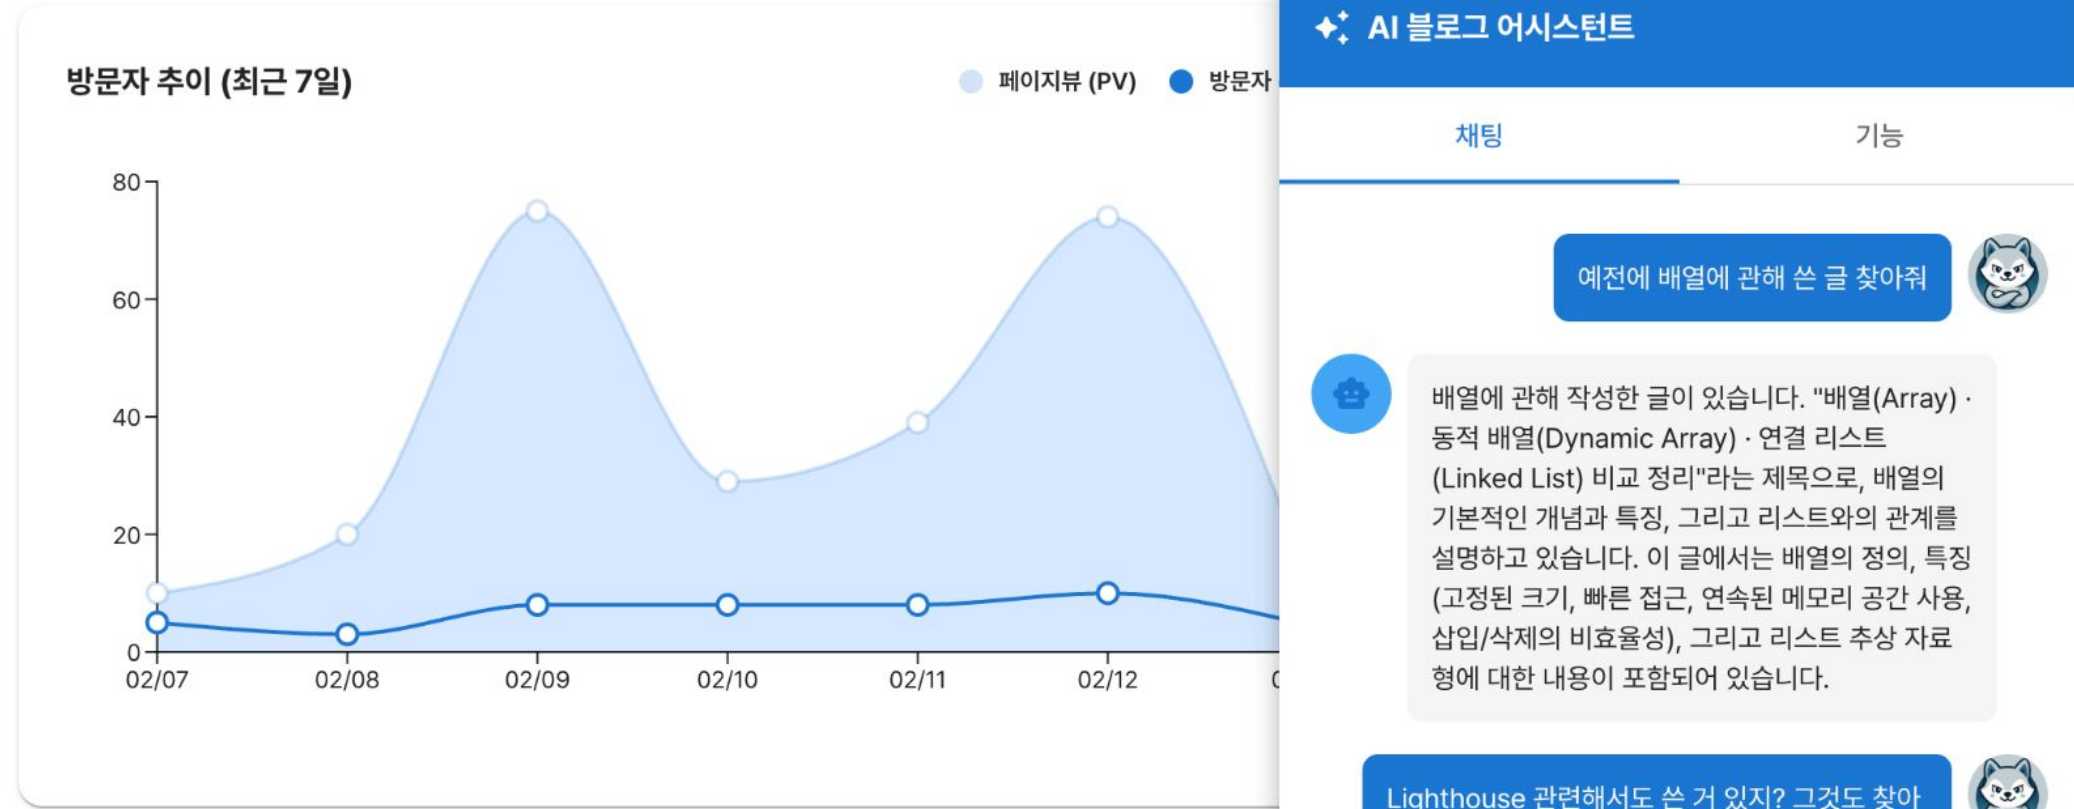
방문자 추이 (최근 7일)

페이지뷰 (PV) 방문자

80
60
40
20
0
02/07 02/08 02/09 02/10 02/11 02/12 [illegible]

AI 블로그 어시스턴트

채팅 기능

예전에 배열에 관해 쓴 글 찾아줘

배열에 관해 작성한 글이 있습니다. "배열(Array) · 동적 배열(Dynamic Array) · 연결 리스트 (Linked List) 비교 정리"라는 제목으로, 배열의 기본적인 개념과 특징, 그리고 리스트와의 관계를 설명하고 있습니다. 이 글에서는 배열의 정의, 특징 (고정된 크기, 빠른 접근, 연속된 메모리 공간 사용, 삽입/삭제의 비효율성), 그리고 리스트 추상 자료형에 대한 내용이 포함되어 있습니다.

Lighthouse 관련해서도 쓴 거 있지? 그것도 찾아